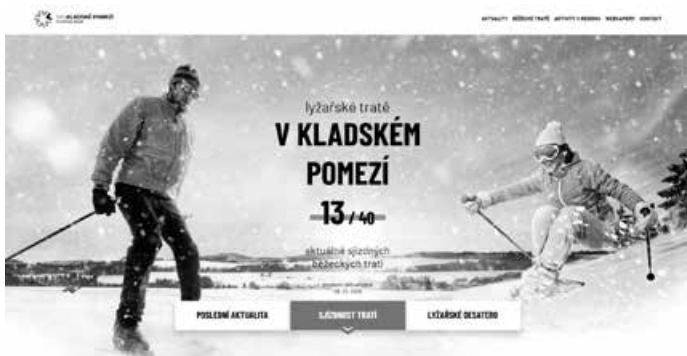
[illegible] KLADSKÉ POMEZÍ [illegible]

AKTUALITY BĚŽECKÉ TRATĚ AKTIVITY V REGIONU WEBKAMERY KONTAKT

lyžařské tratě

V KLADSKÉM POMEZÍ

13 / 40

aktuálně sjízdných běžeckých tratí

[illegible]

POSLEDNÍ AKTUALITA

SJÍZDNOST TRATÍ

LYŽAŘSKÉ DESATERO